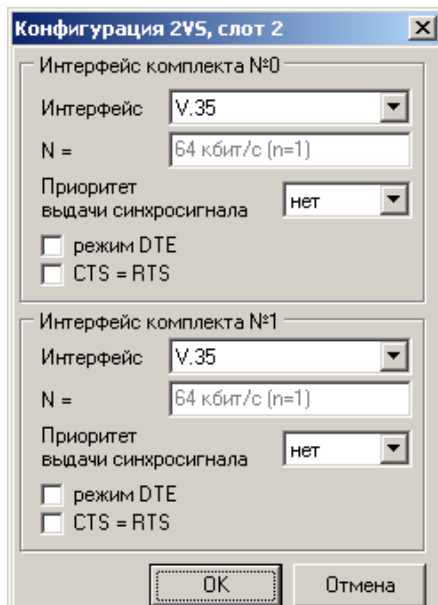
Конфигурация 2VS, слот 2

Интерфейс комплекта №0

Интерфейс V.35

N = 64 кбит/с (n=1)

Приоритет выдачи синхросигнала нет

режим DTE

CTS = RTS

Интерфейс комплекта №1

Интерфейс V.35

N = 64 кбит/с (n=1)

Приоритет выдачи синхросигнала нет

режим DTE

CTS = RTS

OK Отмена